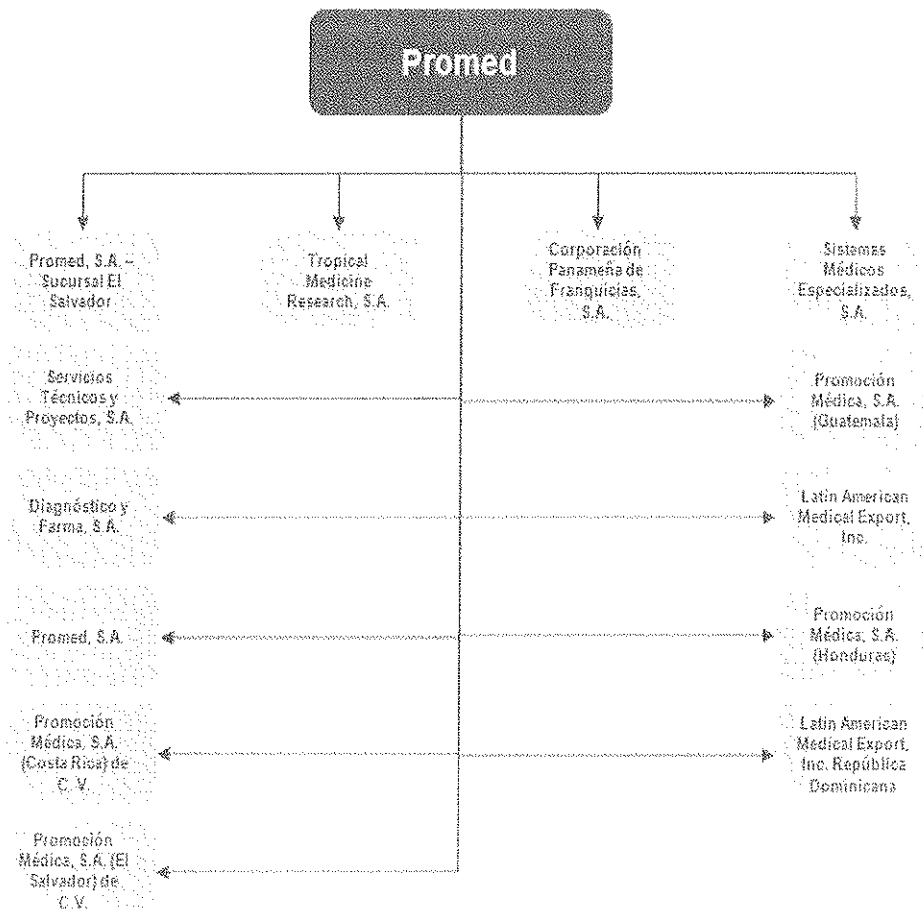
Promed

Promed, S.A. – Sucursal El Salvador

Tropical Medicine Research, S.A.

Corporación Panameña de Franquicias, S.A.

Sistemas Médicos Especializados, S.A.

Servicios Técnicos y Proyectos, S.A.

Promoción Médica, S.A. (Guatemala)

Diagnóstico y Farma, S.A.

Latin American Medical Export, Inc.

Promed, S.A.

Promoción Médica, S.A. (Honduras)

Promoción Médica, S.A. (Costa Rica) de C. V.

Latin American Medical Export, Inc. República Dominicana

Promoción Médica, S.A. (El Salvador) de C.V.